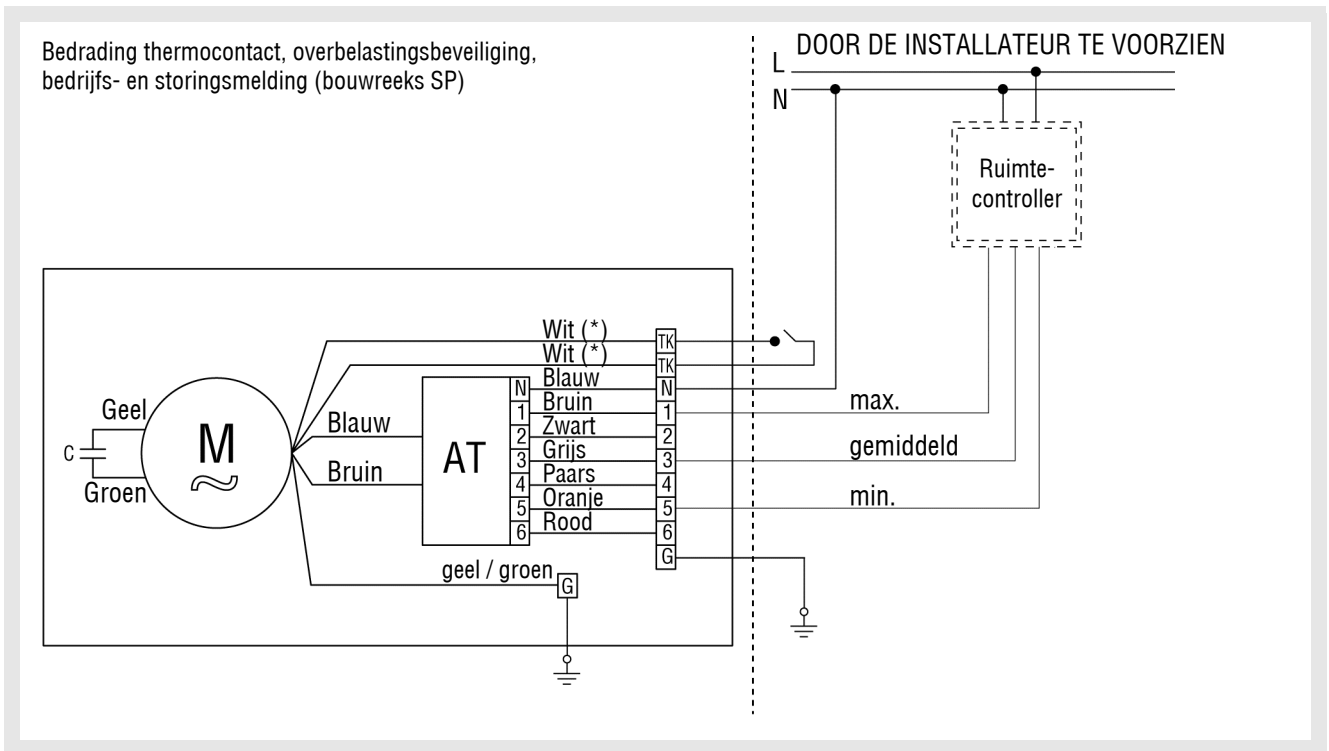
Bedrading thermocontact, overbelastingsbeveiliging, bedrijfs- en storingsmelding (bouwreeks SP)

DOOR DE INSTALLATEUR TE VOORZIEN

L

N

Ruimte-controller

Geel

C

Groen

M

$\sim$

Blauw

Bruin

AT

N

1

2

3

4

5

6

Wit (*)

Wit (*)

Blauw

Bruin

Zwart

Grijs

Paars

Oranje

Rood

TK

TK

N

1

2

3

4

5

6

G

geel / groen

G

max.

gemiddeld

min.